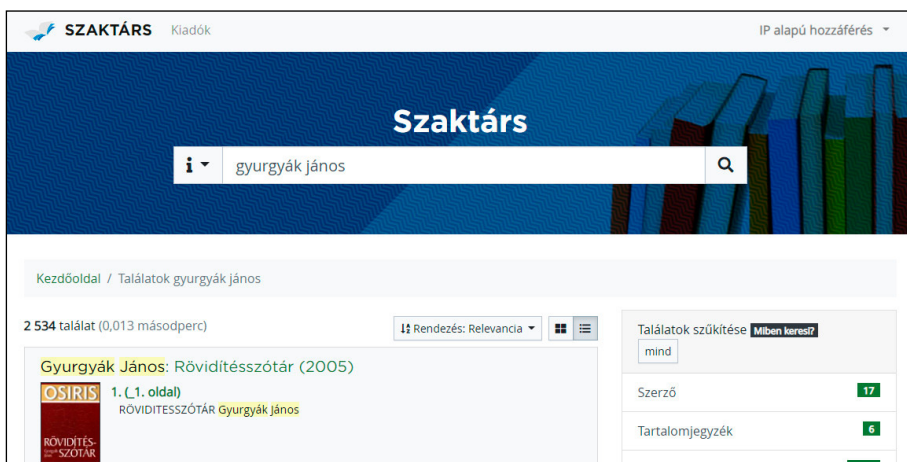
SZAKTÁRS Kiadók

IP alapú hozzáférés

Szaktárs

gyurgyák jános

Kezdőoldal / Találatok gyurgyák jános

2 534 találat (0,013 másodperc)

Rendezés: Relevancia

Gyurgyák János: Rövidítésszótár (2005)

OSIRIS

RÖVIDÍTÉS-SZÓTÁR

1. (_1. oldal)

RÖVIDITESSZÓTÁR Gyurgyák János

Találatok szűkítése Miben keresi?

mind

Szerző 17

Tartalomjegyzék 6